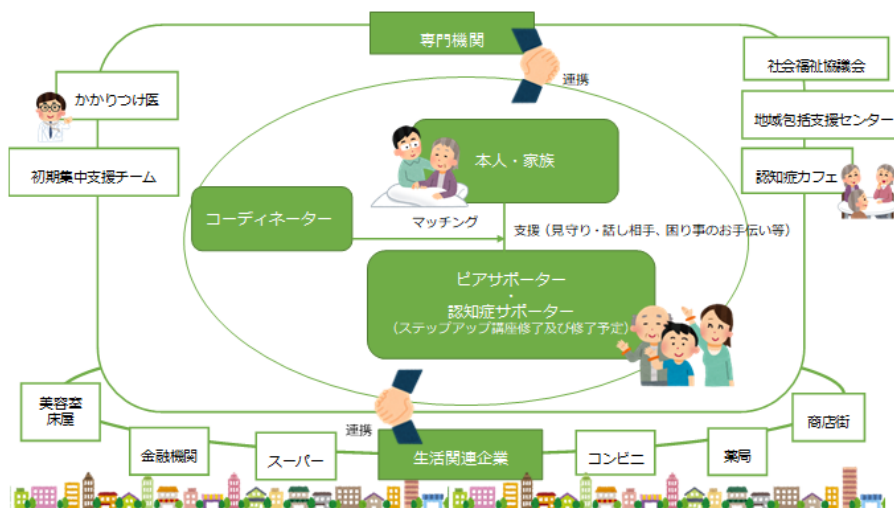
専門機関

連携

社会福祉協議会

地域包括支援センター

認知症カフェ

かかりつけ医

初期集中支援チーム

本人・家族

コーディネーター

マッチング

支援（見守り・話し相手、困り事のお手伝い等）

ピアサポーター
・
認知症サポーター
（ステップアップ講座修了及び修了予定）

美容室
床屋

金融機関

スーパー

連携

生活関連企業

コンビニ

薬局

商店街